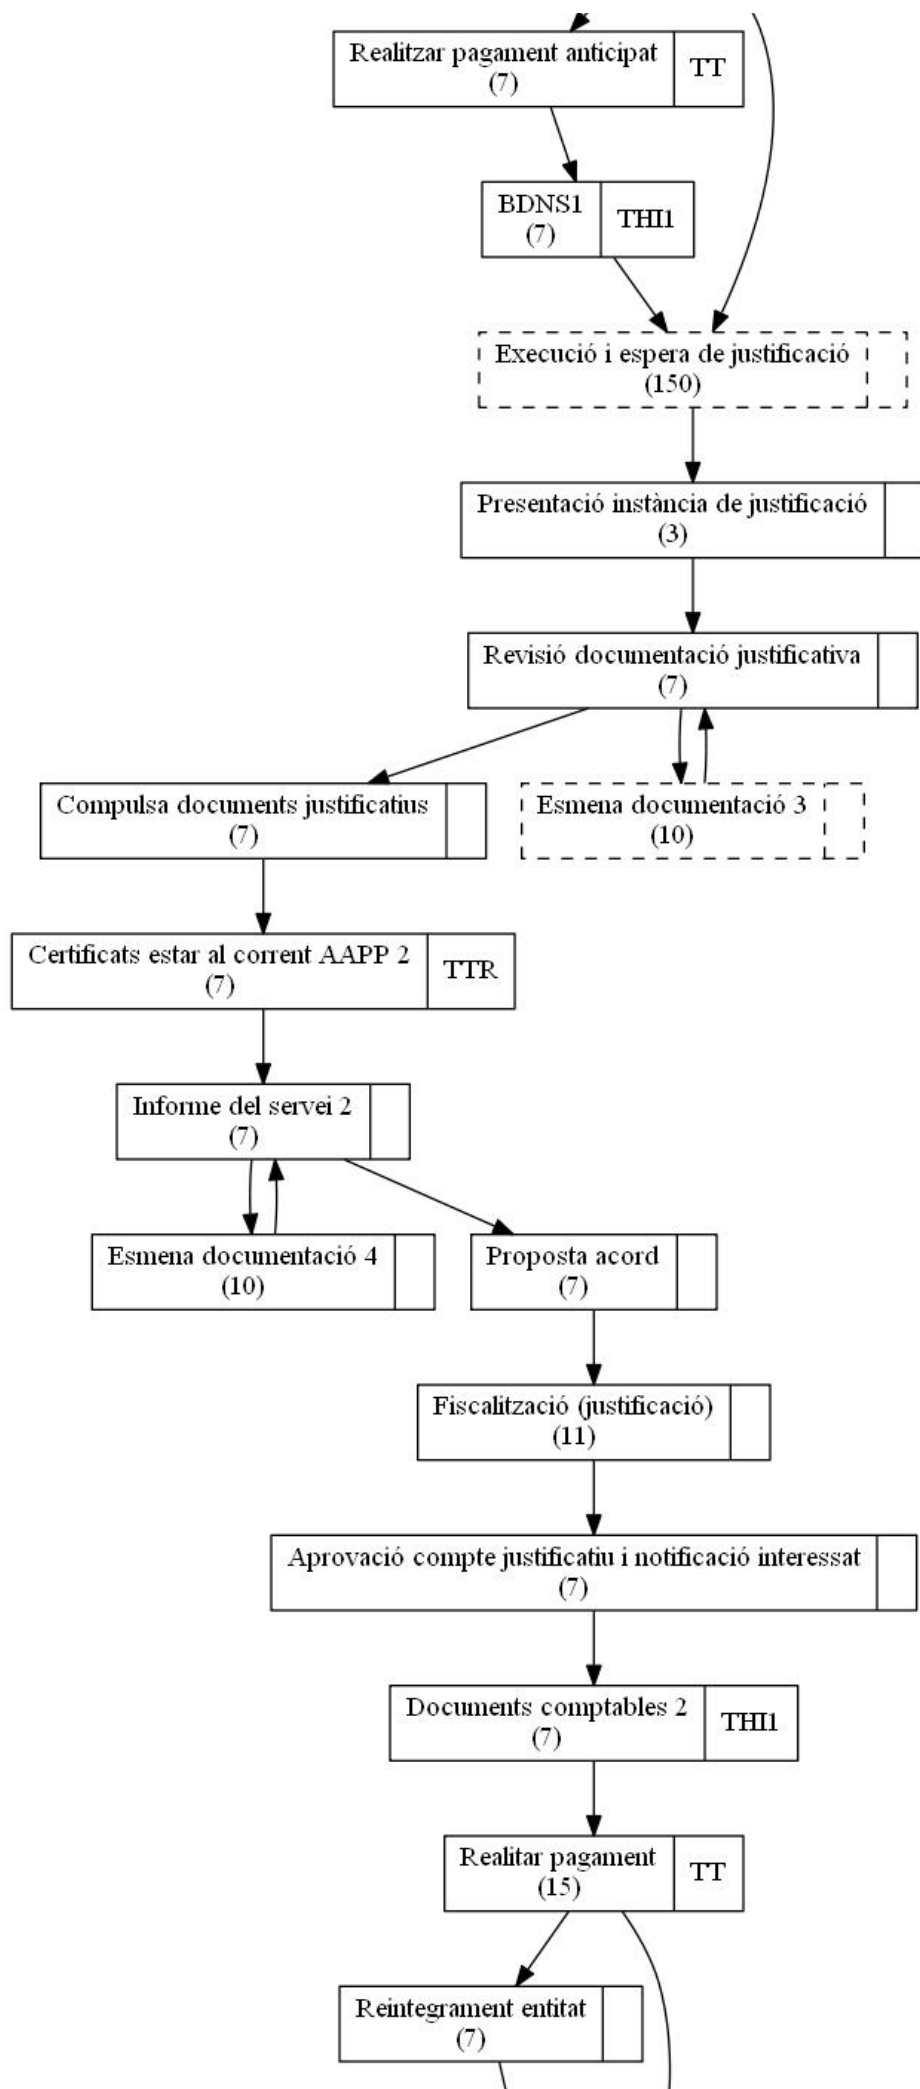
Realitzar pagament anticipat (7) TT

BDNS1 (7) THI1

Execució i espera de justificació (150)

Presentació instància de justificació (3)

Revisió documentació justificativa (7)

Compulsa documents justificatius (7)

Esmena documentació 3 (10)

Certificats estar al corrent AAPP 2 (7) TTR

Informe del servei 2 (7)

Esmena documentació 4 (10)

Proposta acord (7)

Fiscalització (justificació) (11)

Aprovació compte justificatiu i notificació interessat (7)

Documents comptables 2 (7) THI1

Realitar pagament (15) TT

Reintegrament entitat (7)